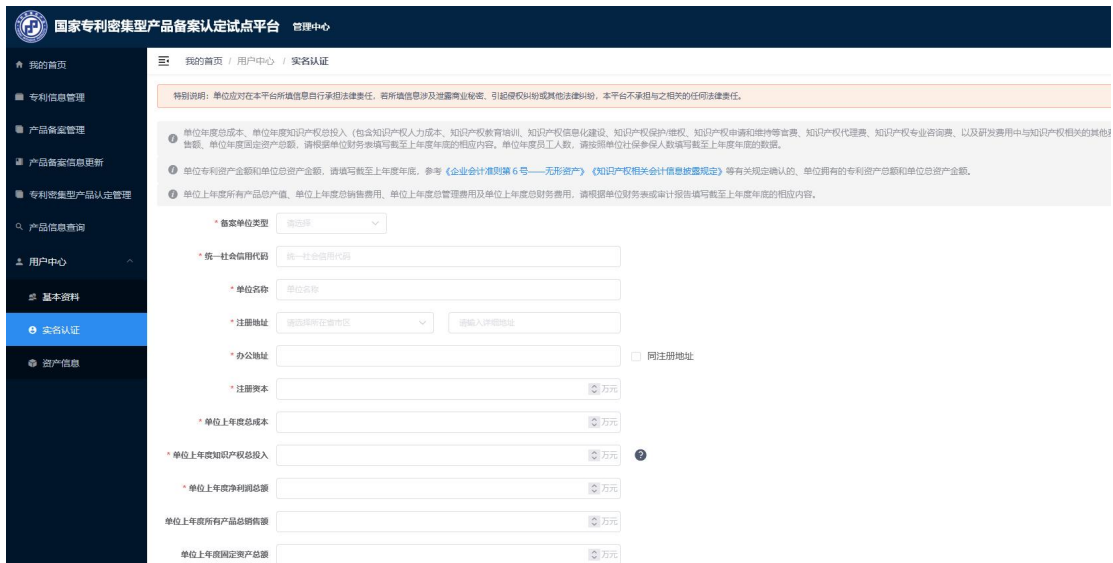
国家专利密集型产品备案认定试点平台 管理中心

我的首页
专利信息管理
产品备案管理
产品备案信息更新
专利密集型产品认定管理
产品信息查询
用户中心
基本资料
实名认证
资产信息

我的首页 / 用户中心 / 实名认证

特别说明：单位应对在本平台所填信息自行承担法律责任，若所填信息涉及泄露商业秘密、引起侵权纠纷或其他法律纠纷，本平台不承担与之相关的任何法律责任。

单位年度总成本、单位年度知识产权总投入（包含知识产权人力成本、知识产权教育培训、知识产权信息化建设、知识产权保护/维权、知识产权申请和维持等官费、知识产权代理费、知识产权专业咨询费、以及研发费用中与知识产权相关的其他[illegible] 售额、单位年度固定资产总额，请根据单位财务表填写截至上年度年底的相应内容。单位年度员工人数，请按照单位社保参保人数填写截至上年度年底的数据。

单位专利资产金额和单位总资产金额，请填写截至上年度年底，参考《企业会计准则第 6 号——无形资产》《知识产权相关会计信息披露规定》等有关规定确认的、单位拥有的专利资产总额和单位总资产金额。

单位上年度所有产品总产值、单位上年度总销售费用、单位上年度总管理费用及单位上年度总财务费用，请根据单位财务表或审计报告填写截至上年度年底的相应内容。

* 备案单位类型 请选择
* 统一社会信用代码 统一社会信用代码
* 单位名称 单位名称
* 注册地址 请选择所在省市区 请输入详细地址
* 办公地址 同注册地址
* 注册资本 万元
* 单位上年度总成本 万元
* 单位上年度知识产权总投入 万元
* 单位上年度净利润总额 万元
单位上年度所有产品总销售额 万元
单位上年度固定资产总额 万元